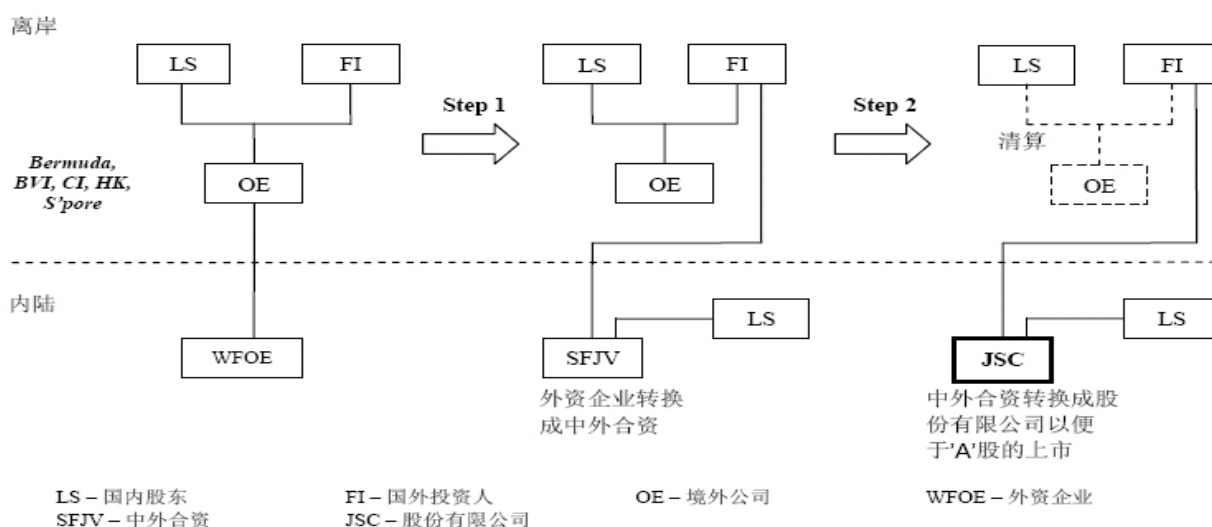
离岸

LS

FI

Bermuda, BVI, CI, HK, S'pore

OE

WFOE

Step 1

LS

FI

OE

SFJV

LS

外资企业转换成中外合资

Step 2

LS

FI

清算

OE

JSC

LS

中外合资转换成股份有限公司以便于'A'股的上市

内陆

LS – 国内股东
SFJV – 中外合资

FI – 国外投资人
JSC – 股份有限公司

OE – 境外公司

WFOE – 外资企业